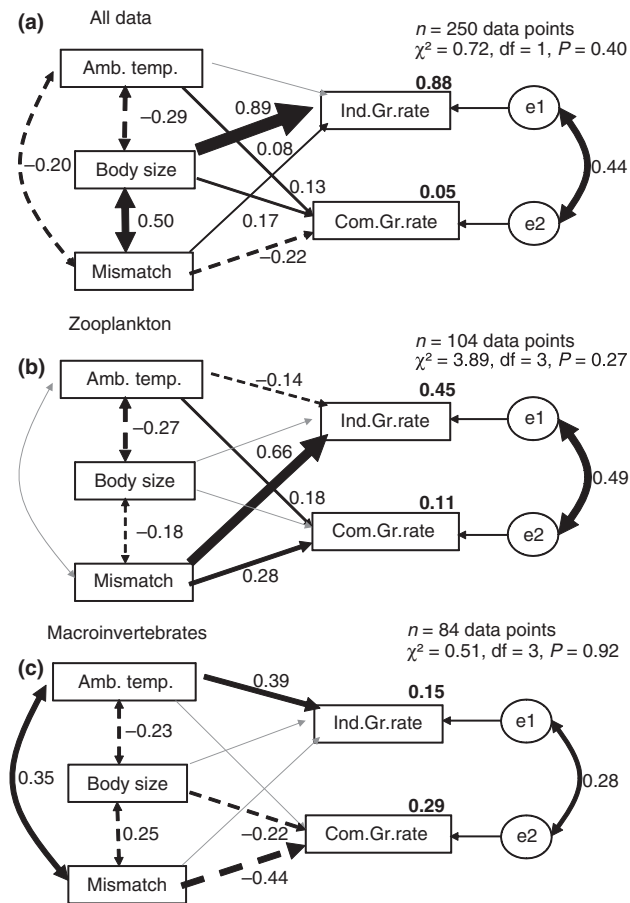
(a) All data

$n$ = 250 data points
$\chi^2$ = 0.72, df = 1, $P$ = 0.40

Amb. temp.

–0.29

–0.20

Body size

0.50

Mismatch

0.89

0.08

0.13

0.17

–0.22

0.88

Ind.Gr.rate

0.05

Com.Gr.rate

e1

e2

0.44

Zooplankton

(b)

$n$ = 104 data points
$\chi^2$ = 3.89, df = 3, $P$ = 0.27

Amb. temp.

–0.14

–0.27

Body size

–0.18

Mismatch

0.66

0.18

0.28

0.45

Ind.Gr.rate

0.11

Com.Gr.rate

e1

e2

0.49

Macroinvertebrates

(c)

$n$ = 84 data points
$\chi^2$ = 0.51, df = 3, $P$ = 0.92

Amb. temp.

0.39

–0.23

0.35

Body size

0.25

Mismatch

–0.22

–0.44

0.15

Ind.Gr.rate

0.29

Com.Gr.rate

e1

e2

0.28